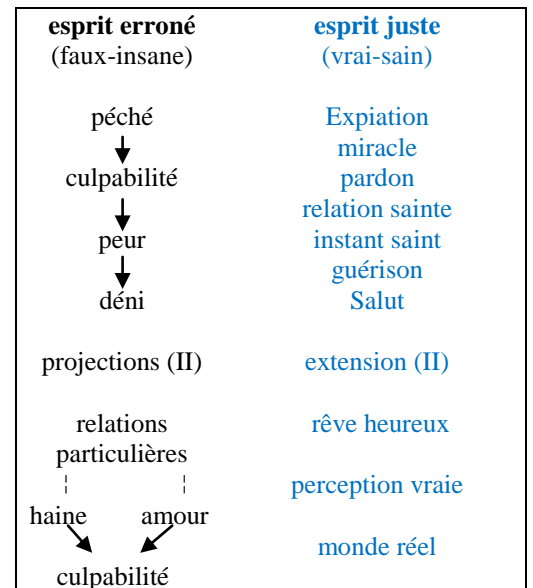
| esprit erroné (faux-insane) | esprit juste (vrai-sain) |
|---|---|
| péché | Expiation |
| | miracle |
| culpabilité | pardon |
| | relation sainte |
| peur | instant saint |
| | guérison |
| déni | Salut |
| projections (II) | extension (II) |
| relations particulières | rêve heureux |
| | perception vraie |
| haine amour | |
| | monde réel |
| culpabilité | |